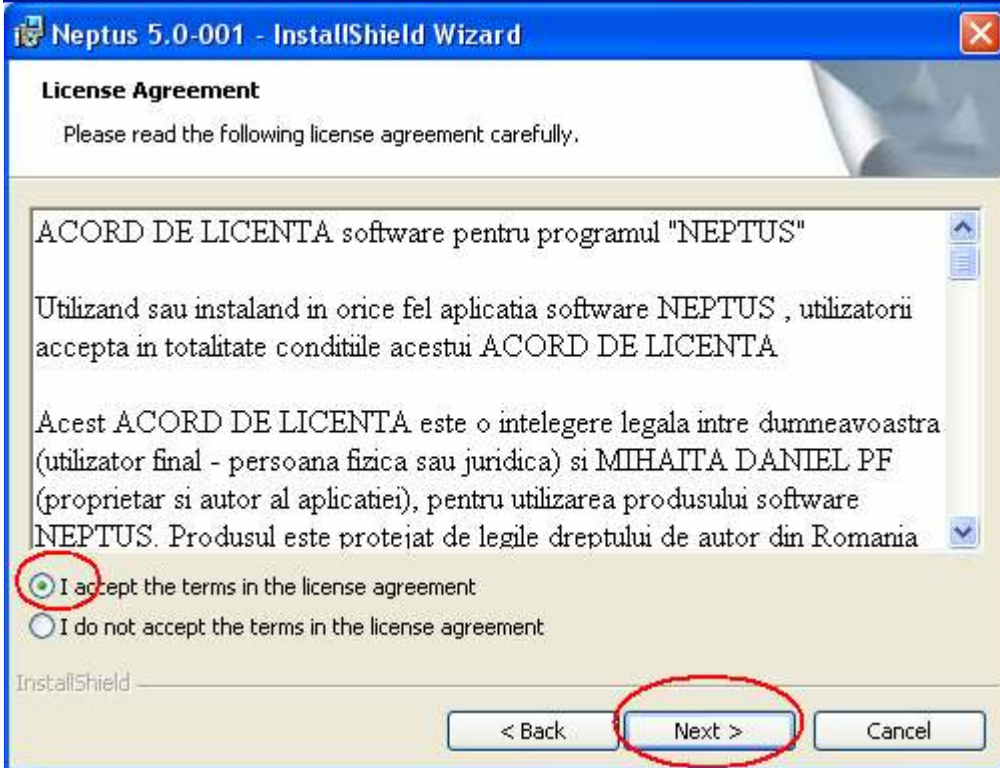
Neptus 5.0-001 - InstallShield Wizard

License Agreement

Please read the following license agreement carefully.

ACORD DE LICENTA software pentru programul "NEPTUS"

Utilizand sau instaland in orice fel aplicatia software NEPTUS , utilizatorii accepta in totalitate conditiile acestui ACORD DE LICENTA

Acest ACORD DE LICENTA este o intelegere legala intre dumneavoastra (utilizator final - persoana fizica sau juridica) si MIHAITA DANIEL PF (proprietar si autor al aplicatiei), pentru utilizarea produsului software NEPTUS. Produsul este protejat de legile dreptului de autor din Romania

I accept the terms in the license agreement

I do not accept the terms in the license agreement

InstallShield

< Back

Next >

Cancel